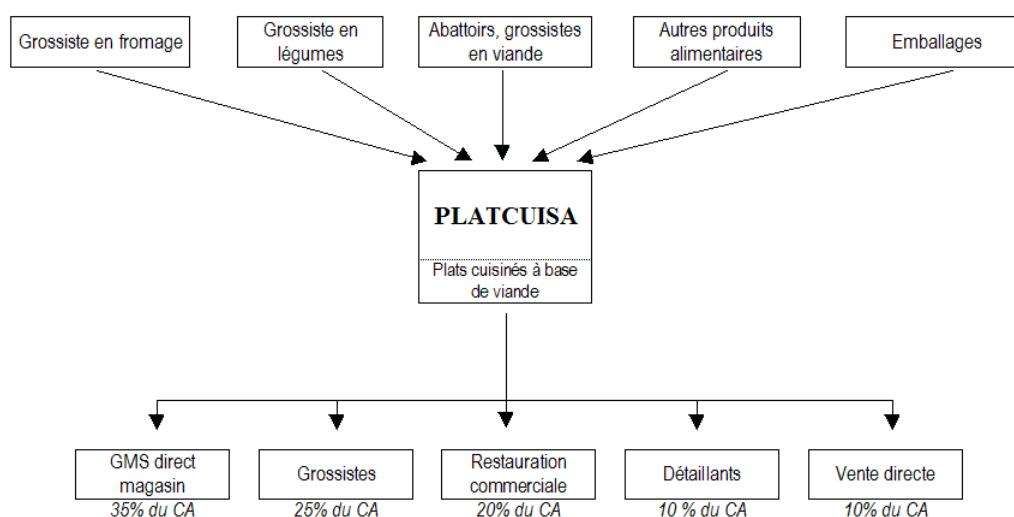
Grossiste en fromage

Grossiste en légumes

Abattoirs, grossistes en viande

Autres produits alimentaires

Emballages

PLATCUISA

Plats cuisinés à base de viande

GMS direct magasin
35% du CA

Grossistes
25% du CA

Restauration commerciale
20% du CA

Détaillants
10 % du CA

Vente directe
10% du CA